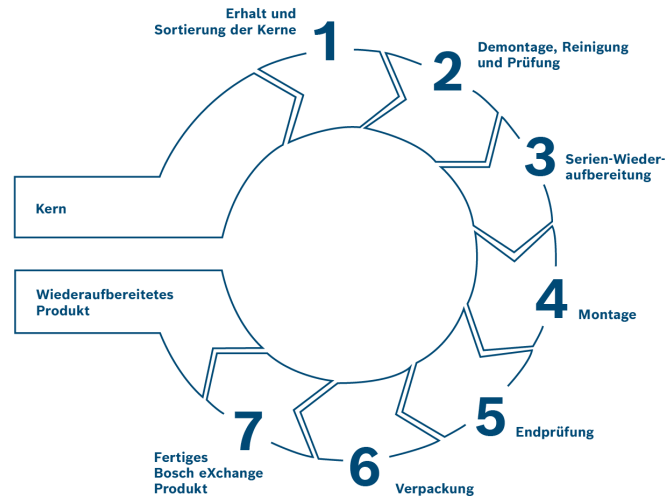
Erhalt und Sortierung der Kerne
1

Demontage, Reinigung und Prüfung
2

3
Serien-Wiederaufbereitung

Kern

4
Montage

Wiederaufbereitetes Produkt

5
Endprüfung

7
Fertiges Bosch eXchange Produkt

6
Verpackung